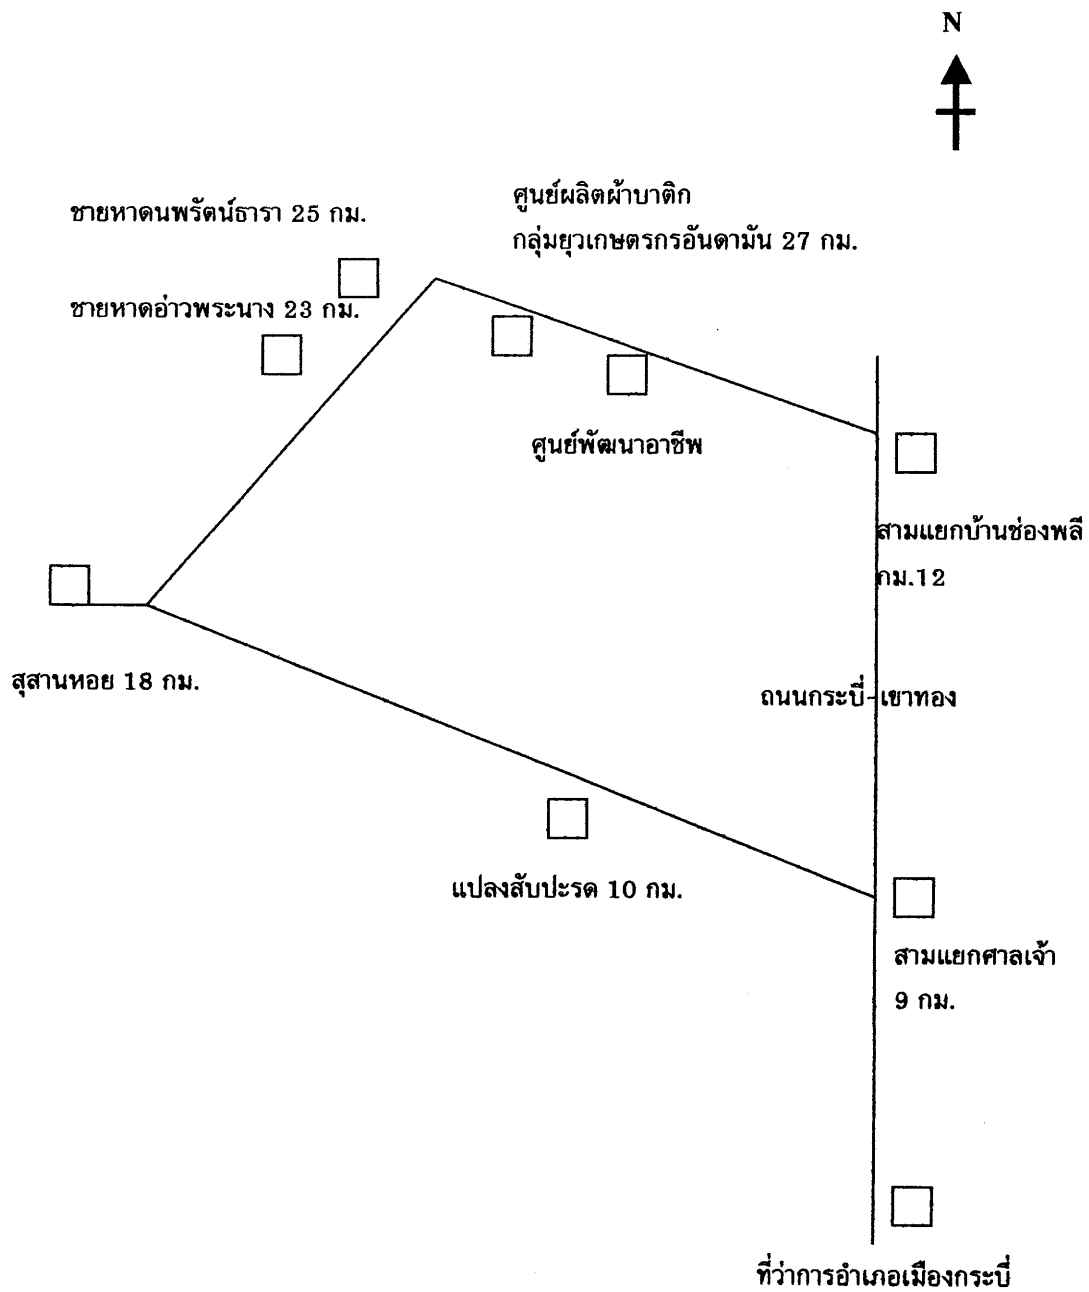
N

ศูนย์ผลิตผ้าบาติก
กลุ่มยุวเกษตรกรอันดามัน 27 กม.

ชายหาดนพรัตน์ธารา 25 กม.

ชายหาดอ่าวพระนาง 23 กม.

ศูนย์พัฒนาอาชีพ

สามแยกบ้านช่องพลี
กม.12

สุสานหอย 18 กม.

ถนนกระบี่-เขาทอง

แปลงสับปะรด 10 กม.

สามแยกศาลเจ้า
9 กม.

ที่ว่าการอำเภอเมืองกระบี่